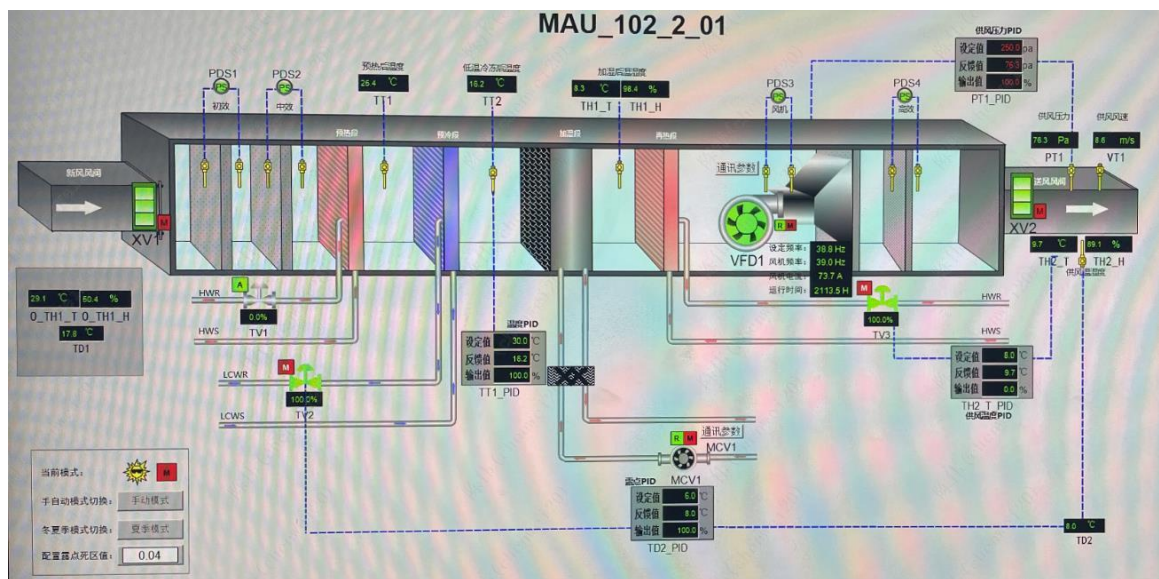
MAU_102_2_01

供风压力PID
设定值 250.0 pa
反馈值 76.3 pa
输出值 100.0 %
PT1_PID

PDS1 初效
PDS2 中效
预热后温度 26.4 ℃ TT1
低温冷冻后温度 16.2 ℃ TT2
加湿后温湿度 8.3 ℃ 98.4 % TH1_T TH1_H
PDS3 风机
PDS4 高效

供风压力 76.3 Pa PT1
供风风速 8.6 m/s VT1

新风风阀
XV1
M
预热段
预冷段
加湿段
再热段
通讯参数
R M
VFD1
设定频率: 39.8 Hz
风机频率: 39.0 Hz
风机电流: 73.7 A
运行时间: 2113.5 H

送风风阀
M
XV2
9.7 ℃ 89.1 %
TH2_T TH2_H
供风温湿度

29.1 ℃ 50.4 %
O_TH1_T O_TH1_H
17.8 ℃
TD1

HWR
HWS
A
0.0%
TV1

M
LCWR
LCWS
100.0%
TV2

温度PID
设定值 30.0 ℃
反馈值 16.2 ℃
输出值 100.0 %
TT1_PID

M
HWR
HWS
100.0%
TV3

设定值 8.0 ℃
反馈值 9.7 ℃
输出值 0.0 %
TH2_T_PID
供风温度PID

通讯参数
R M
MCV1

湿度PID
设定值 6.0 ℃
反馈值 8.0 ℃
输出值 100.0 %
TD2_PID

8.0 ℃
TD2

当前模式:
M
手自动模式切换: 手动模式
冬夏季模式切换: 夏季模式
配置露点死区值: 0.04